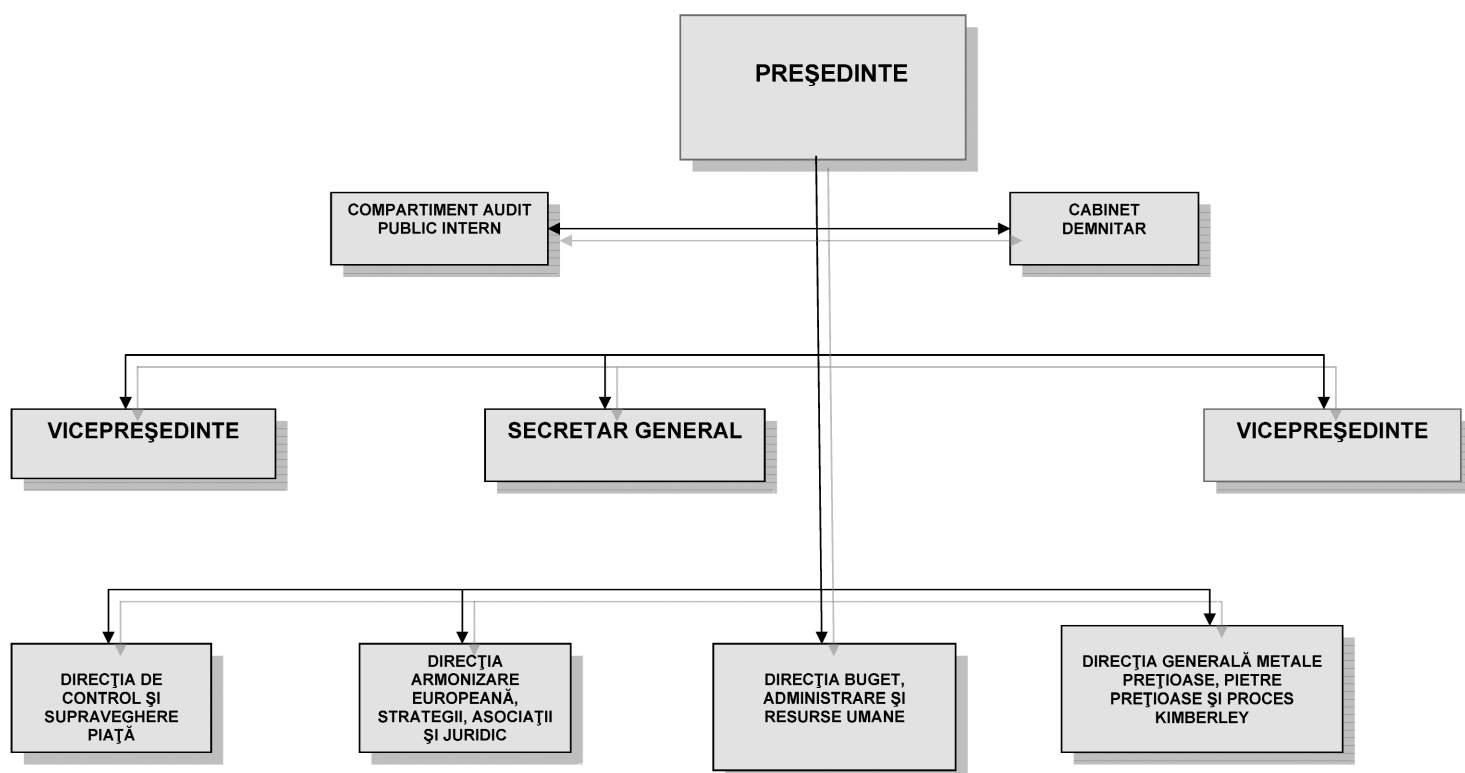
PREŞEDINTE

COMPARTIMENT AUDIT PUBLIC INTERN

CABINET DEMNITAR

VICEPREŞEDINTE

SECRETAR GENERAL

VICEPREŞEDINTE

DIRECŢIA DE CONTROL ŞI SUPRAVEGHERE PIAŢĂ

DIRECŢIA ARMONIZARE EUROPEANĂ, STRATEGII, ASOCIAŢII ŞI JURIDIC

DIRECŢIA BUGET, ADMINISTRARE ŞI RESURSE UMANE

DIRECŢIA GENERALĂ METALE PREŢIOASE, PIETRE PREŢIOASE ŞI PROCES KIMBERLEY